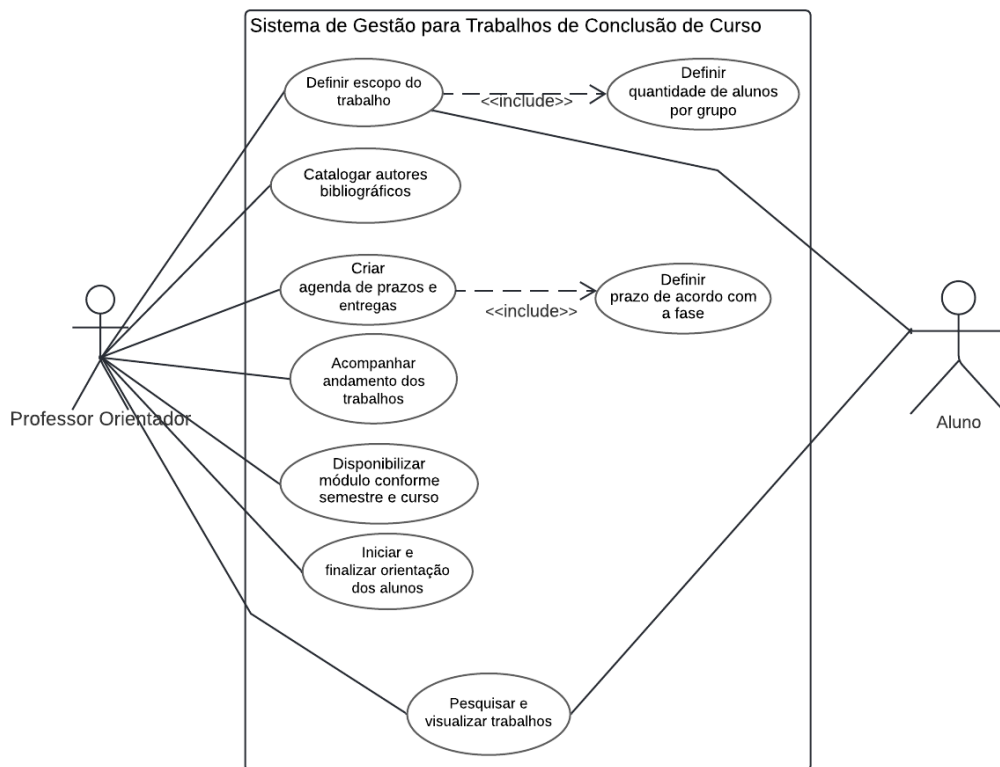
Sistema de Gestão para Trabalhos de Conclusão de Curso

Definir escopo do trabalho

<<include>>

Definir quantidade de alunos por grupo

Catalogar autores bibliográficos

Criar agenda de prazos e entregas

<<include>>

Definir prazo de acordo com a fase

Acompanhar andamento dos trabalhos

Disponibilizar módulo conforme semestre e curso

Iniciar e finalizar orientação dos alunos

Pesquisar e visualizar trabalhos

Professor Orientador

Aluno